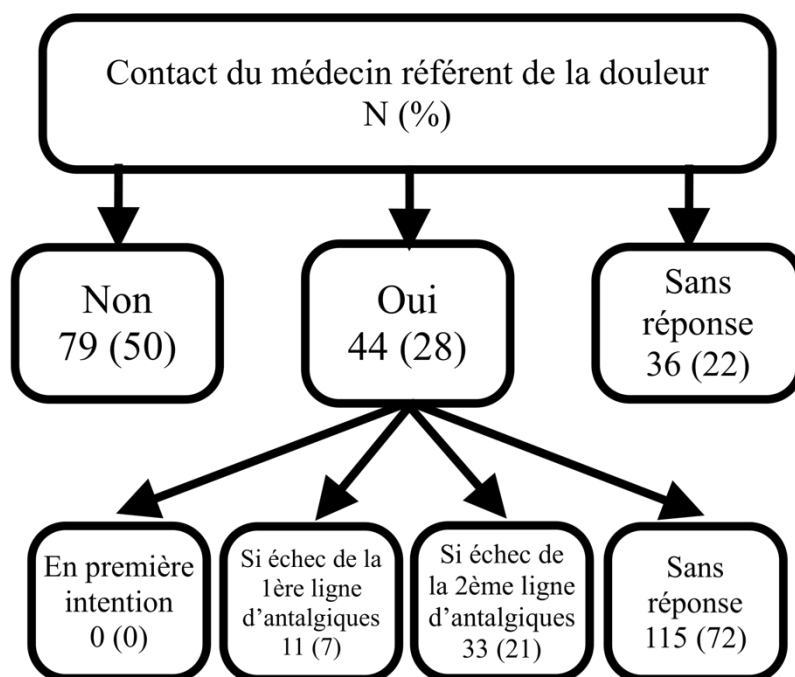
Contact du médecin référent de la douleur
N (%)

Non
79 (50)

Oui
44 (28)

Sans réponse
36 (22)

En première intention
0 (0)

Si échec de la 1ère ligne d'antalgiques
11 (7)

Si échec de la 2ème ligne d'antalgiques
33 (21)

Sans réponse
115 (72)